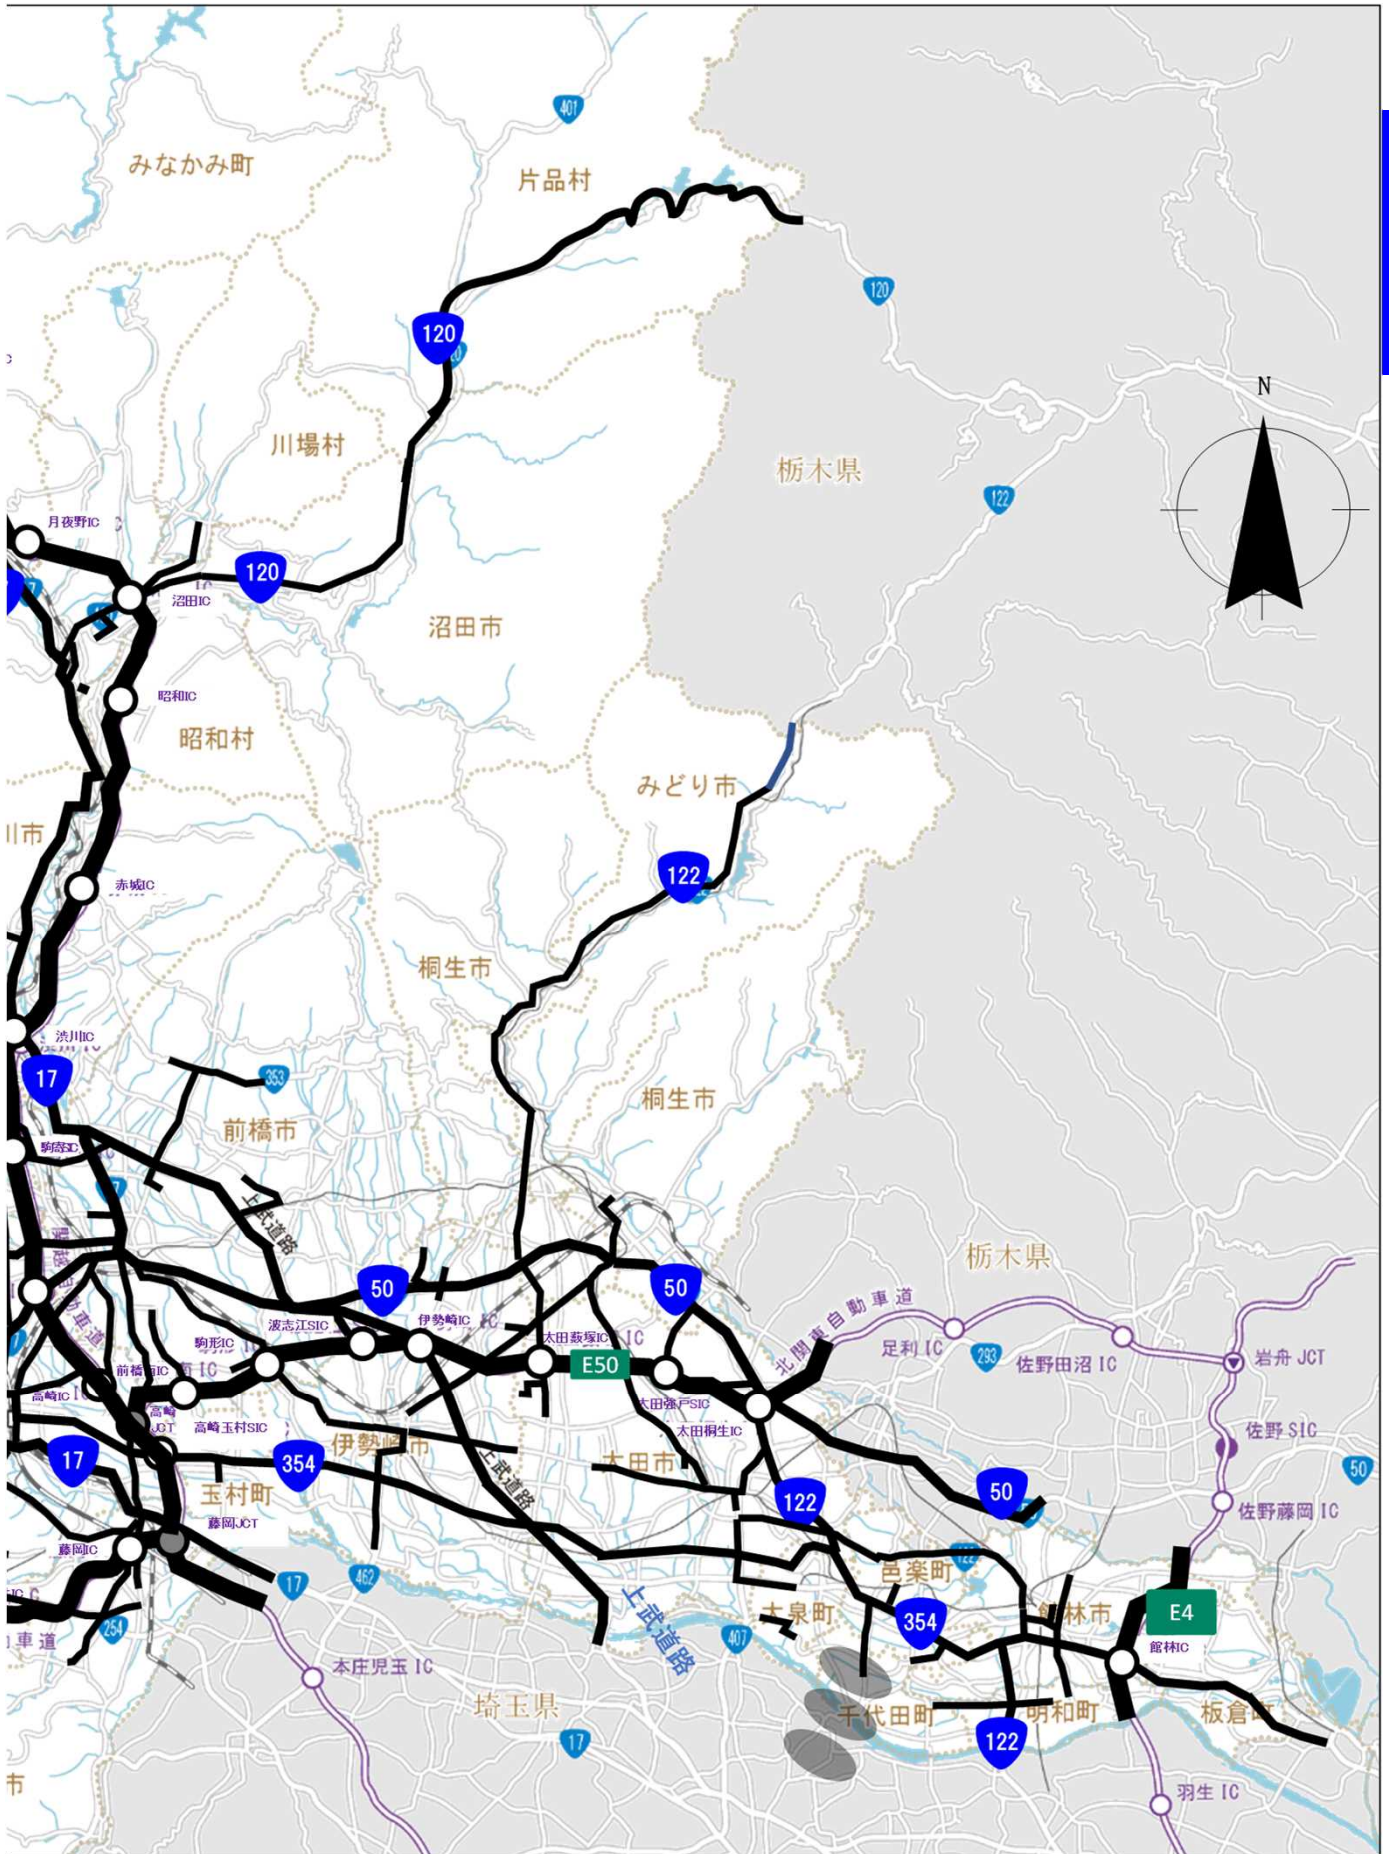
401
みなかみ町
片品村
120
120
N
川場村
栃木県
122
月夜野IC
120
沼田IC
沼田市
昭和IC
昭和村
川市
みどり市
122
赤城IC
桐生市
渋川IC
17
353
桐生市
前橋市
駒寄SIC
上武道路
栃木県
50
50
北関東自動車道
駒形IC
波志江SIC
伊勢崎IC
太田薮塚IC
足利IC
293
佐野田沼IC
岩舟JCT
前橋南IC
E50
高崎IC
高崎JCT
太田強戸SIC
佐野SIC
高崎玉村SIC
太田桐生IC
伊勢崎市
太田市
50
17
354
122
50
佐野藤岡IC
玉村町
上武道路
藤岡JCT
邑楽町
藤岡IC
17
462
大泉町
館林市
E4
354
254
407
上武道路
館林IC
車道
本庄児玉IC
埼玉県
千代田町
明和町
板倉町
17
122
羽生IC
市